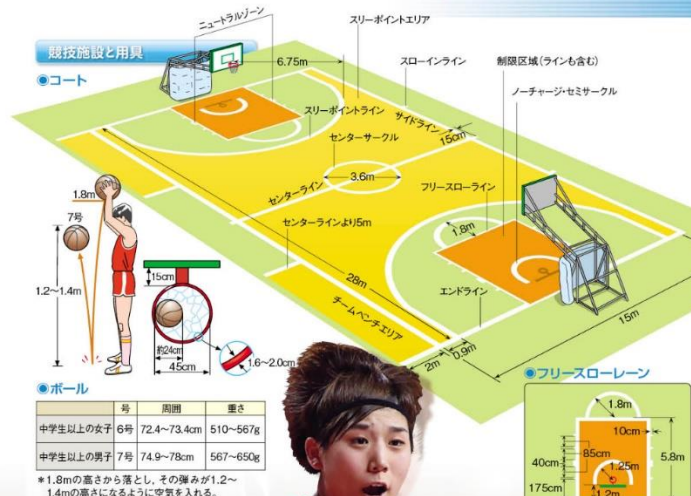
競技施設と用具

●コート

ニュートラルゾーン
スリーポイントエリア
6.75m
スローインライン
制限区域(ラインも含む)
ノーチャージ・セミサークル
スリーポイントライン
サイドライン
15cm
センターサークル
3.6m
センターライン
フリースローライン
1.8m
センターラインより5m
28m
15m
チームベンチエリア
エンドライン
2m
0.9m

1.8m
7号
1.2～1.4m
15cm
約24cm
45cm
1.6～2.0cm

●ボール

| | 号 | 周囲 | 重さ |
|---|---|---|---|
| 中学生以上の女子 | 6号 | 72.4～73.4cm | 510～567g |
| 中学生以上の男子 | 7号 | 74.9～78cm | 567～650g |

*1.8mの高さから落とし、その弾みが1.2～1.4mの高さになるように空気を入れる。

●フリースローレーン

1.8m
10cm
85cm
40cm
1.25m
5.8m
175cm
1.2m